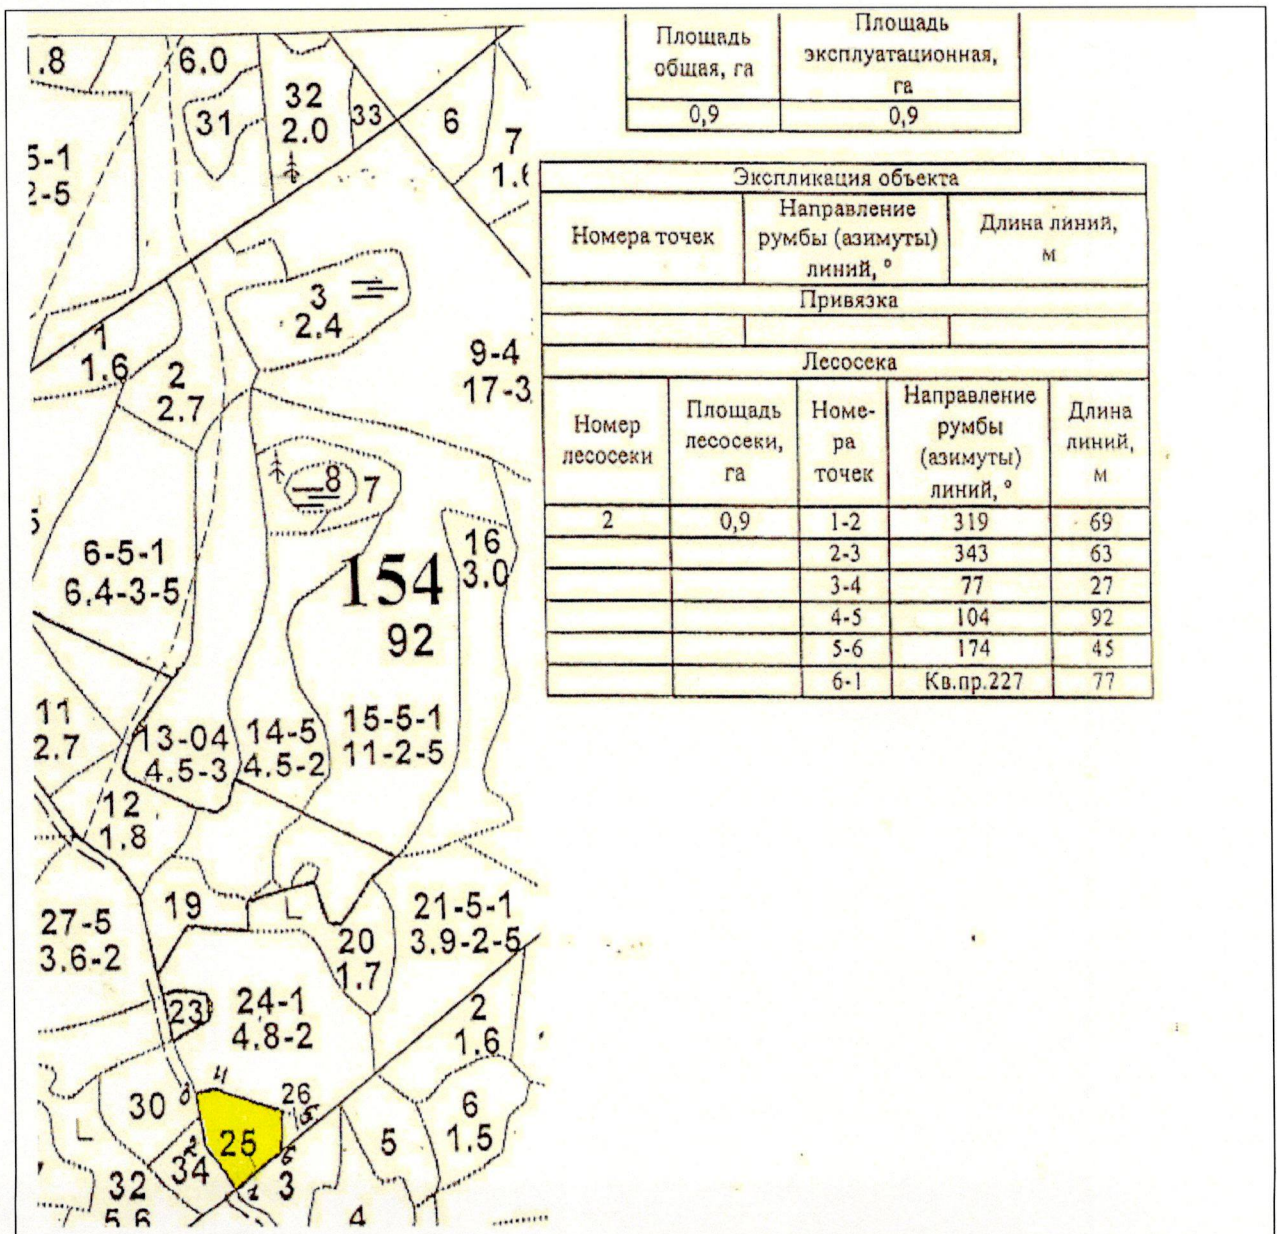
| Площадь общая, га | Площадь эксплуатационная, га |
|---|---|
| 0,9 | 0,9 |

Экспликация объекта

| Номера точек | Направление румбы (азимуты) линий, ° | Длина линий, м |
|---|---|---|
| Привязка | | |
| | | |

Лесосека

| Номер лесосеки | Площадь лесосеки, га | Номера точек | Направление румбы (азимуты) линий, ° | Длина линий, м |
|---|---|---|---|---|
| 2 | 0,9 | 1-2 | 319 | 69 |
| | | 2-3 | 343 | 63 |
| | | 3-4 | 77 | 27 |
| | | 4-5 | 104 | 92 |
| | | 5-6 | 174 | 45 |
| | | 6-1 | Кв.пр.227 | 77 |

1.8
6.0
32
2.0
31
33
6
7
1.6
5-1
2-5
3
2.4
1
1.6
2
2.7
9-4
17-3
8
7
16
3.0
6-5-1
6.4-3-5
154
92
11
2.7
13-04
4.5-3
14-5
4.5-2
15-5-1
11-2-5
12
1.8
27-5
3.6-2
19
20
1.7
21-5-1
3.9-2-5
23
24-1
4.8-2
2
1.6
30
4
26
5
25
6
1.5
3
2
1
34
3
32
5.6
4